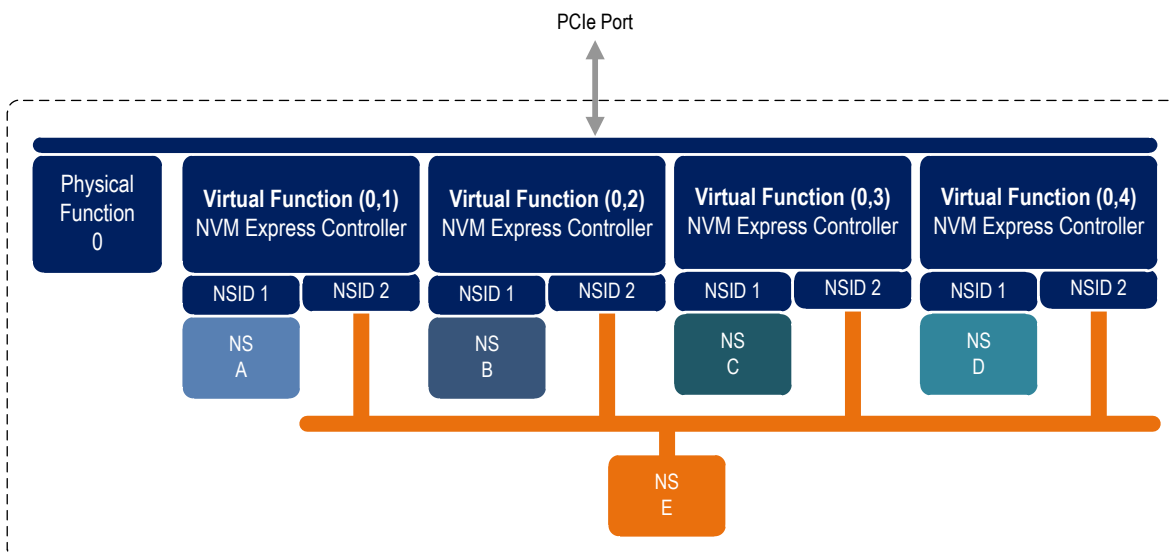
PCIe Port

Physical Function 0

Virtual Function (0,1)
NVM Express Controller

NSID 1

NSID 2

Virtual Function (0,2)
NVM Express Controller

NSID 1

NSID 2

Virtual Function (0,3)
NVM Express Controller

NSID 1

NSID 2

Virtual Function (0,4)
NVM Express Controller

NSID 1

NSID 2

NS A

NS B

NS C

NS D

NS E